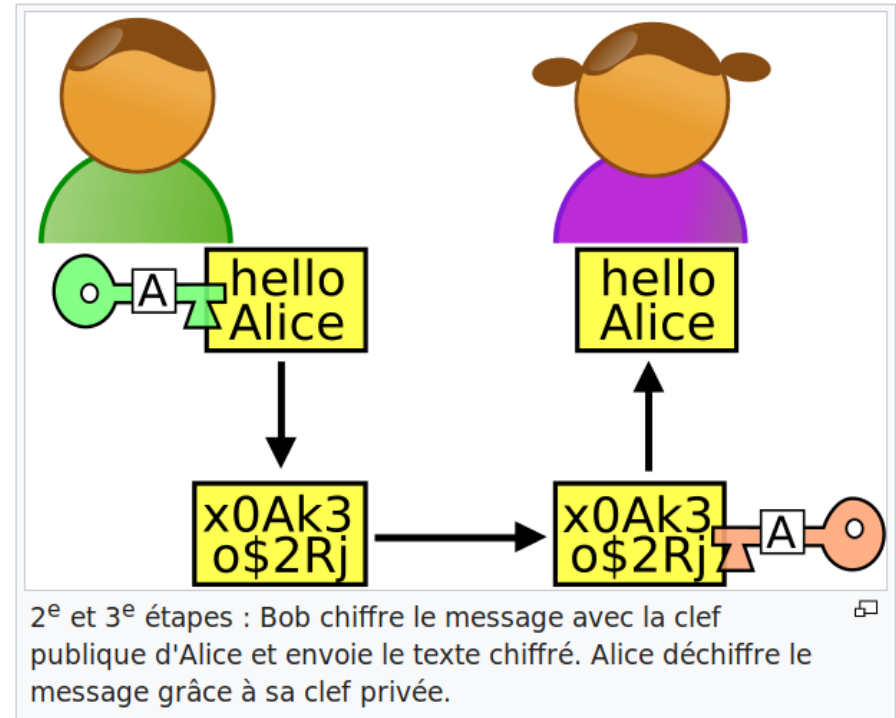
A

hello Alice

hello Alice

x0Ak3 o$2Rj

x0Ak3 o$2Rj

A

2$^e$ et 3$^e$ étapes : Bob chiffre le message avec la clef publique d'Alice et envoie le texte chiffré. Alice déchiffre le message grâce à sa clef privée.